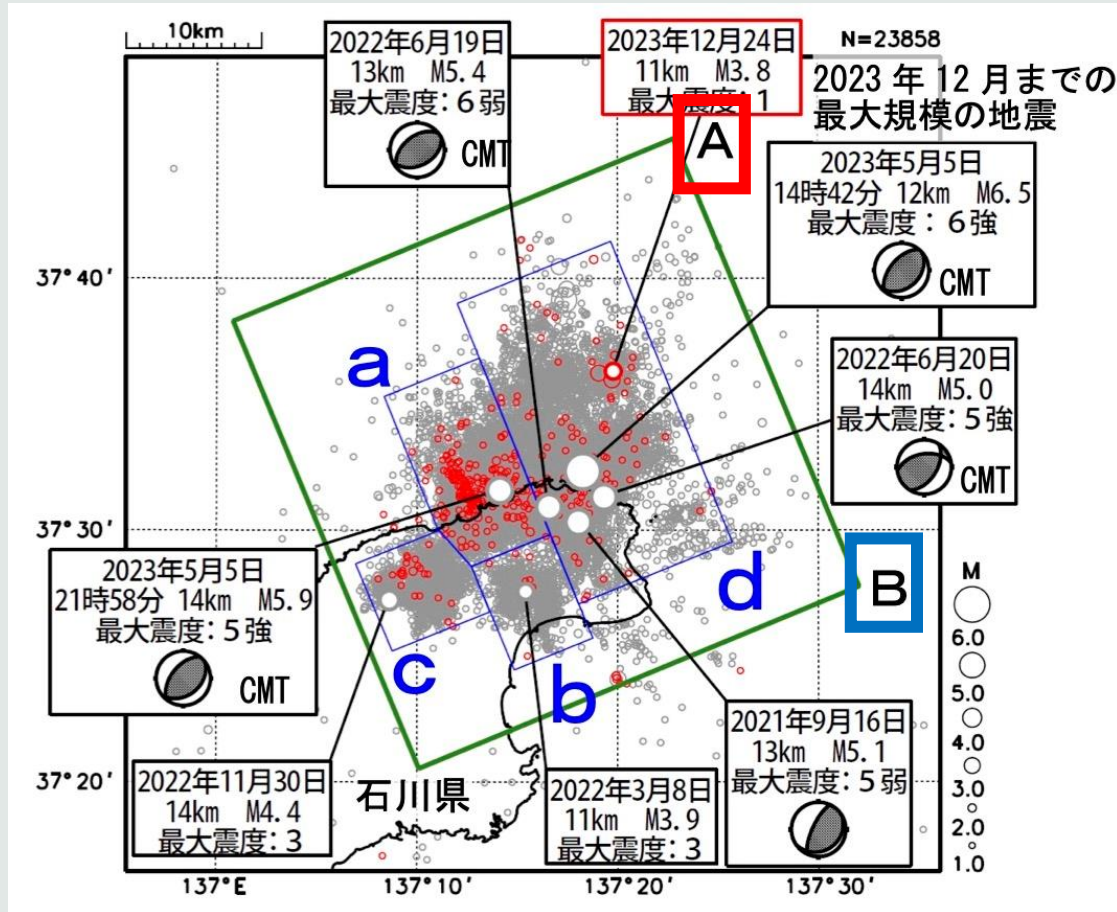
10km

2022年6月19日
13km M5.4
最大震度：6弱
CMT

2023年12月24日
11km M3.8
最大震度：1

N=23858

2023 年 12 月までの
最大規模の地震

A

2023年5月5日
14時42分 12km M6.5
最大震度：6強
CMT

37°40′

a

2022年6月20日
14km M5.0
最大震度：5強
CMT

37°30′

2023年5月5日
21時58分 14km M5.9
最大震度：5強
CMT

d

B

M
6.0
5.0
4.0
3.0
2.0
1.0

c

b

2021年9月16日
13km M5.1
最大震度：5弱

37°20′

2022年11月30日
14km M4.4
最大震度：3

石川県

2022年3月8日
11km M3.9
最大震度：3

137°E
137°10′
137°20′
137°30′